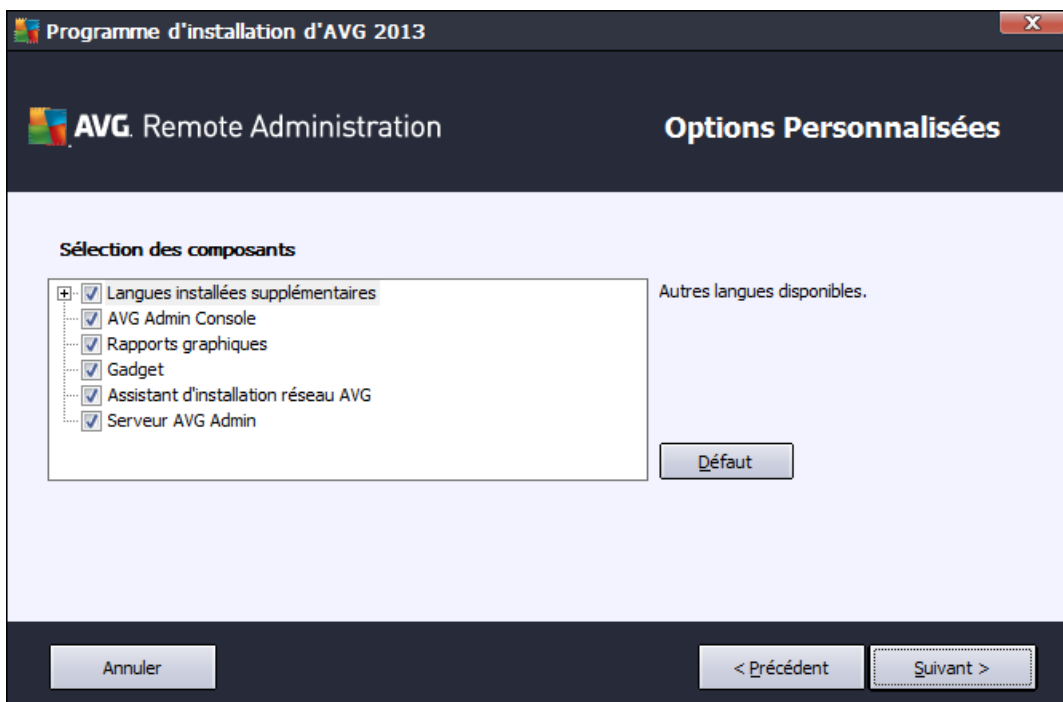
Programme d'installation d'AVG 2013

X

AVG. Remote Administration

Options Personnalisées

Sélection des composants

Langues installées supplémentaires
AVG Admin Console
Rapports graphiques
Gadget
Assistant d'installation réseau AVG
Serveur AVG Admin

Autres langues disponibles.

Défaut

Annuler

< Précédent

Suivant >